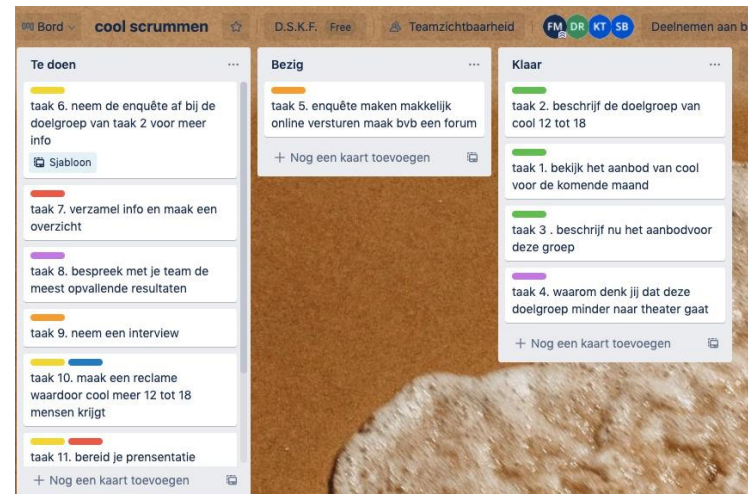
Bord cool scrummen D.S.K.F. Free Teamzichtbaarheid FM DR KT SB Deelnemen aan b

Te doen ...

taak 6. neem de enquête af bij de doelgroep van taak 2 voor meer info

Sjabloon

taak 7. verzamel info en maak een overzicht

taak 8. bespreek met je team de meest opvallende resultaten

taak 9. neem een interview

taak 10. maak een reclame waardoor cool meer 12 tot 18 mensen krijgt

taak 11. bereid je prensentatie

+ Nog een kaart toevoegen

Bezig ...

taak 5. enquête maken makkelijk online versturen maak bvb een forum

+ Nog een kaart toevoegen

Klaar ...

taak 2. beschrijf de doelgroep van cool 12 tot 18

taak 1. bekijk het aanbod van cool voor de komende maand

taak 3 . beschrijf nu het aanbodvoor deze groep

taak 4. waarom denk jij dat deze doelgroep minder naar theater gaat

+ Nog een kaart toevoegen